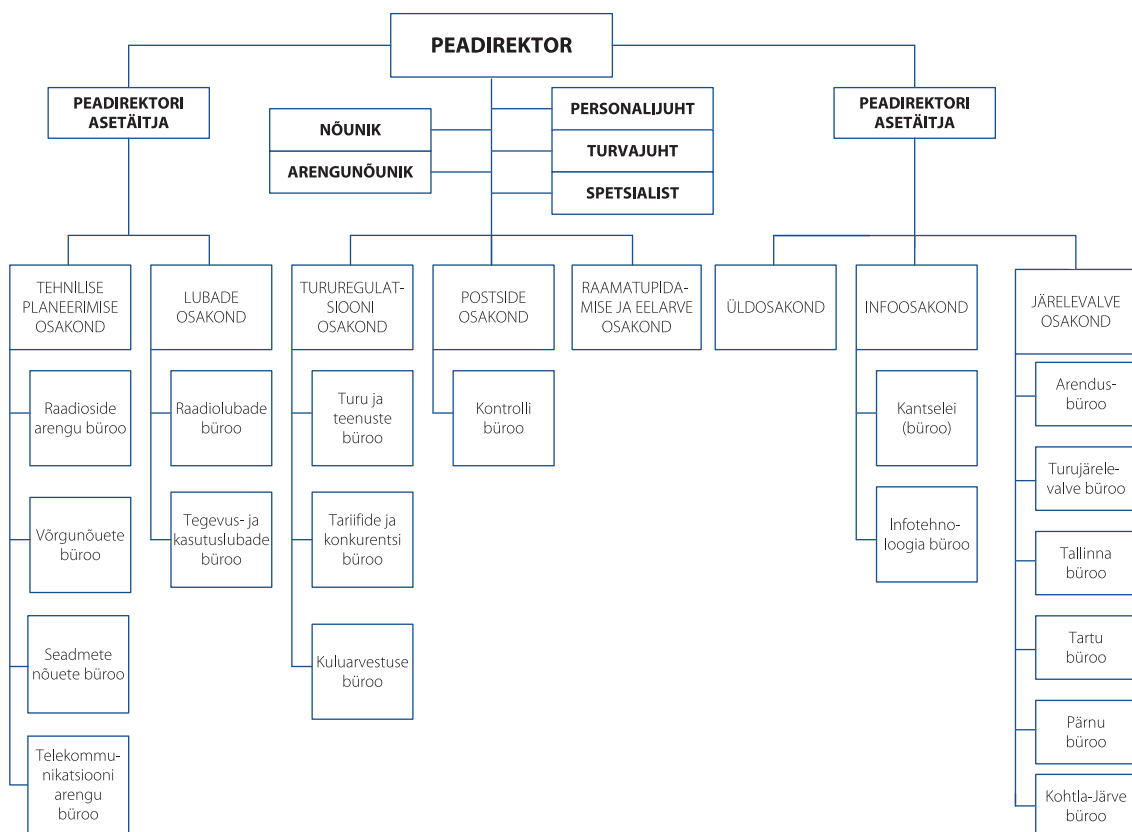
PEADIREKTOR

PEADIREKTORI ASETÄITJA

NÕUNIK

ARENGUNÕUNIK

PERSONALIJUHT

TURVAJUHT

SPETSIALIST

PEADIREKTORI ASETÄITJA

TEHNILISE PLANEERIMISE OSAKOND

Raadioside arengu büroo

Võrgunõuete büroo

Seadmete nõuete büroo

Telekommunikatsiooni arengu büroo

LUBADE OSAKOND

Raadiolubade büroo

Tegevus- ja kasutuslubade büroo

TURUREGULATSIOONI OSAKOND

Turu ja teenuste büroo

Tariifide ja konkurentsi büroo

Kuluarvestuse büroo

POSTSIDE OSAKOND

Kontrolli büroo

RAAMATUPIDAMISE JA EELARVE OSAKOND

ÜLDOSAKOND

INFOOSAKOND

Kantselei (büroo)

Infotehnoloogia büroo

JÄRELEVALVE OSAKOND

Arendusbüroo

Turujärelevalve büroo

Tallinna büroo

Tartu büroo

Pärnu büroo

Kohtla-Järve büroo